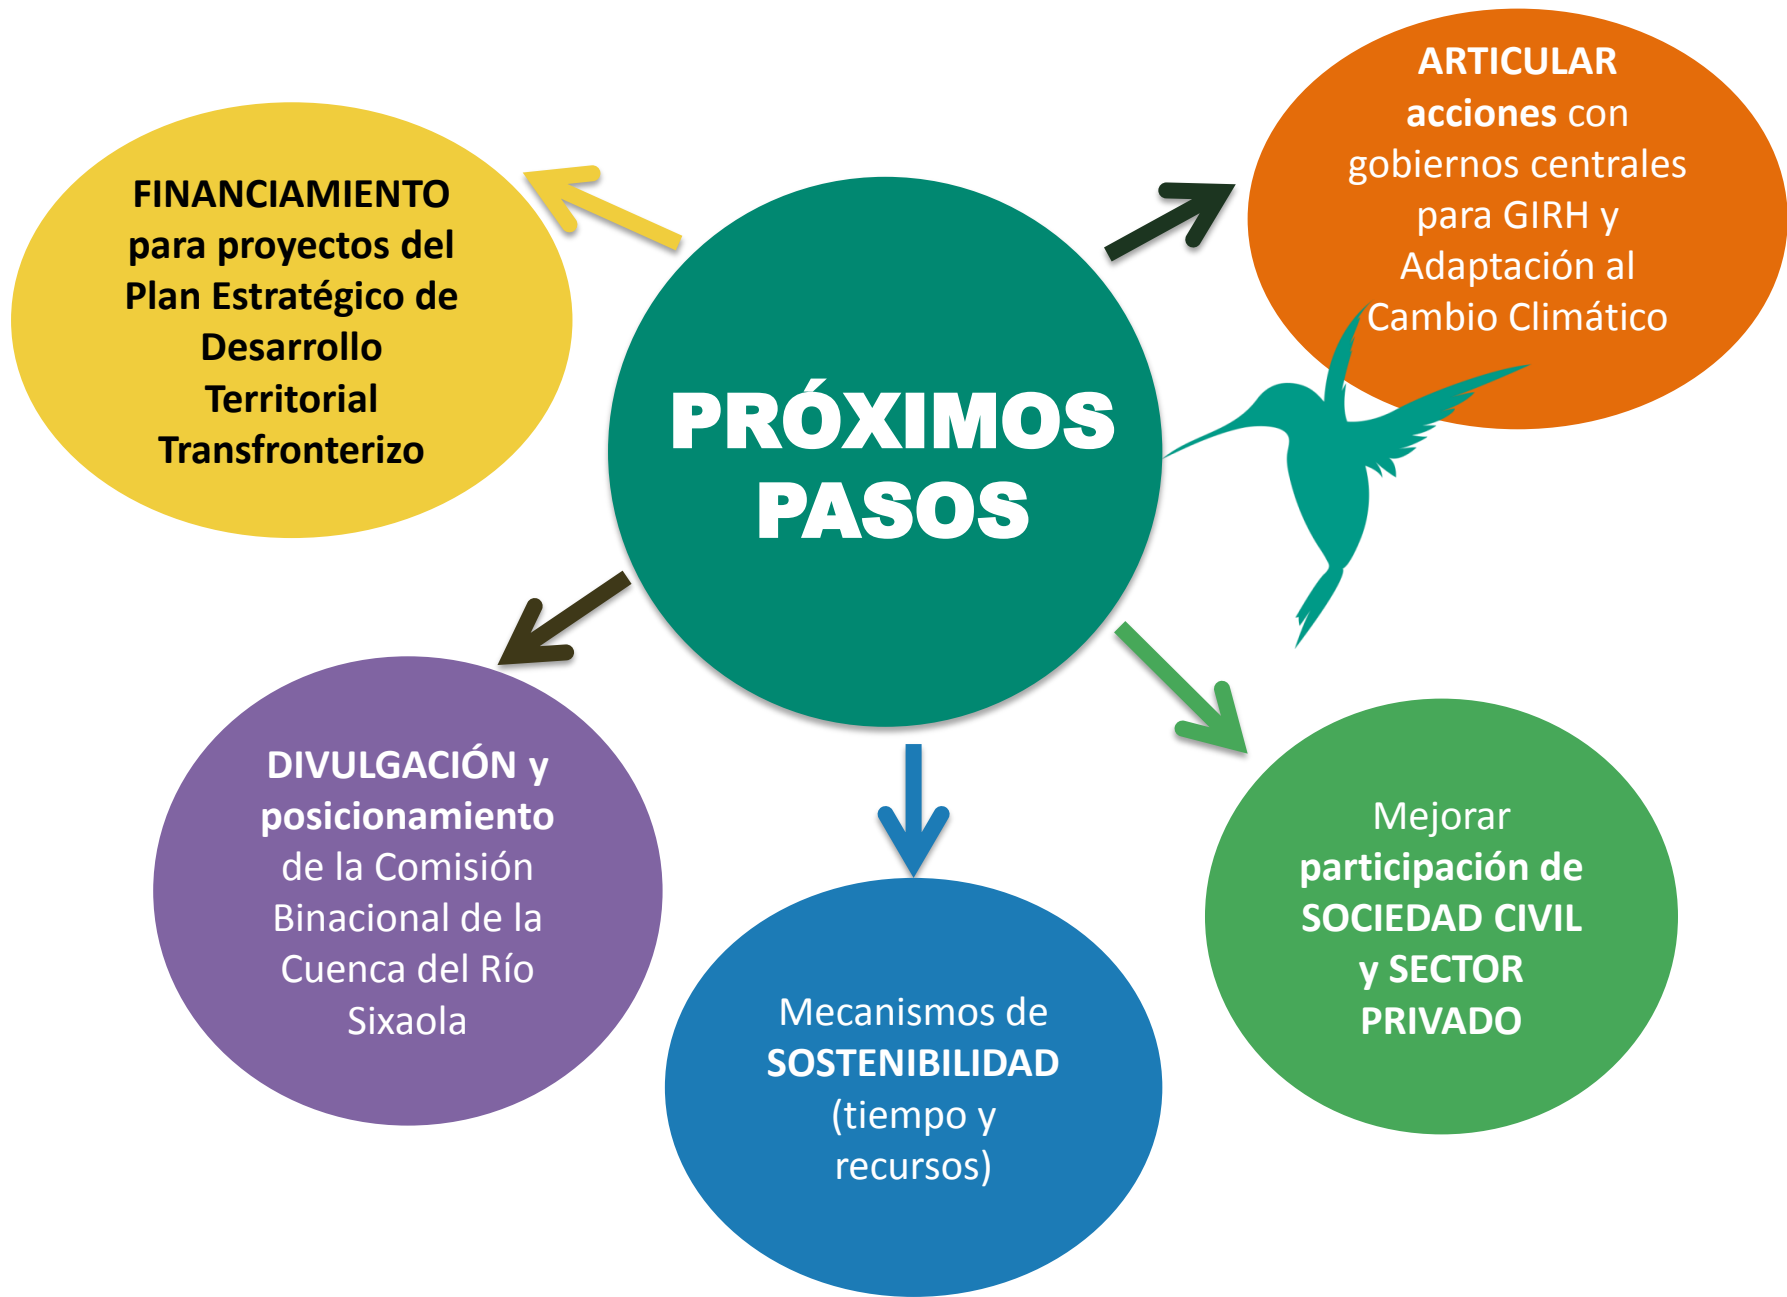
PRÓXIMOS PASOS

FINANCIAMIENTO para proyectos del Plan Estratégico de Desarrollo Territorial Transfronterizo

ARTICULAR acciones con gobiernos centrales para GIRH y Adaptación al Cambio Climático

DIVULGACIÓN y posicionamiento de la Comisión Binacional de la Cuenca del Río Sixaola

Mecanismos de SOSTENIBILIDAD (tiempo y recursos)

Mejorar participación de SOCIEDAD CIVIL y SECTOR PRIVADO